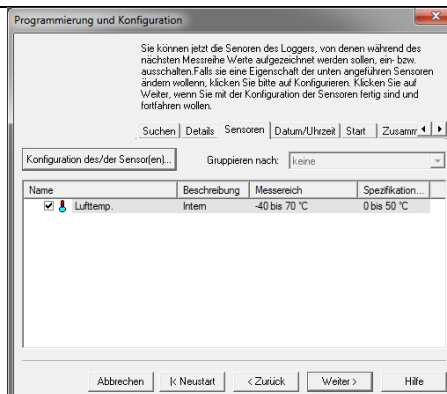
Programmierung und Konfiguration

Sie können jetzt die Senoren des Loggers, von denen während des nächsten Messreihe Werte aufgezeichnet werden sollen, ein- bzw. ausschalten.Falls sie eine Eigenschaft der unten angeführen Sensoren ändern wollenn, klicken Sie bitte auf Konfigurieren. Klicken Sie auf Weiter, wenn Sie mit der Konfiguration der Sensoren fertig sind und fortfahren wollen.

Suchen | Details | Sensoren | Datum/Uhrzeit | Start | Zusamm

Konfiguration des/der Sensor(en)... Gruppieren nach: keine

| Name | Beschreibung | Messereich | Spezifikatio... |
|---|---|---|---|
| Lufttemp. | Intern | -40 bis 70 °C | 0 bis 50 °C |

Abbrechen | |< Neustart | < Zurück | Weiter > | Hilfe